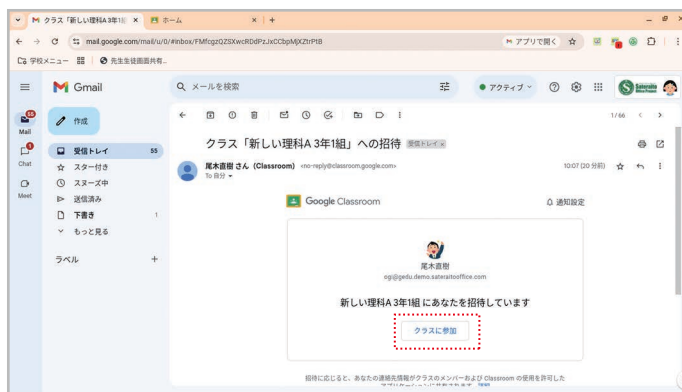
クラス「新しい理科A 3年1| ×　ホーム ×　+

mail.google.com/mail/u/0/#inbox/FMfcgzQZSXwcRDdPzJxCCbpMjXZtrPtB

アプリで開く

学校メニュー　先生生徒面共有...

Gmail

メールを検索

アクティブ

Mail

Chat

Meet

作成

受信トレイ 55

スター付き

スヌーズ中

送信済み

下書き 1

もっと見る

ラベル +

1/66

クラス「新しい理科A 3年1組」への招待 受信トレイ ×

尾木直樹 さん (Classroom) <no-reply@classroom.google.com>

To 自分

10:07 (20 分前)

Google Classroom

通知設定

尾木直樹

ogi@gedu.demo.sateraitoffice.com

新しい理科A 3年1組 にあなたを招待しています

クラスに参加

招待に応じると、あなたの連絡先情報がクラスのメンバーおよび Classroom の使用を許可した